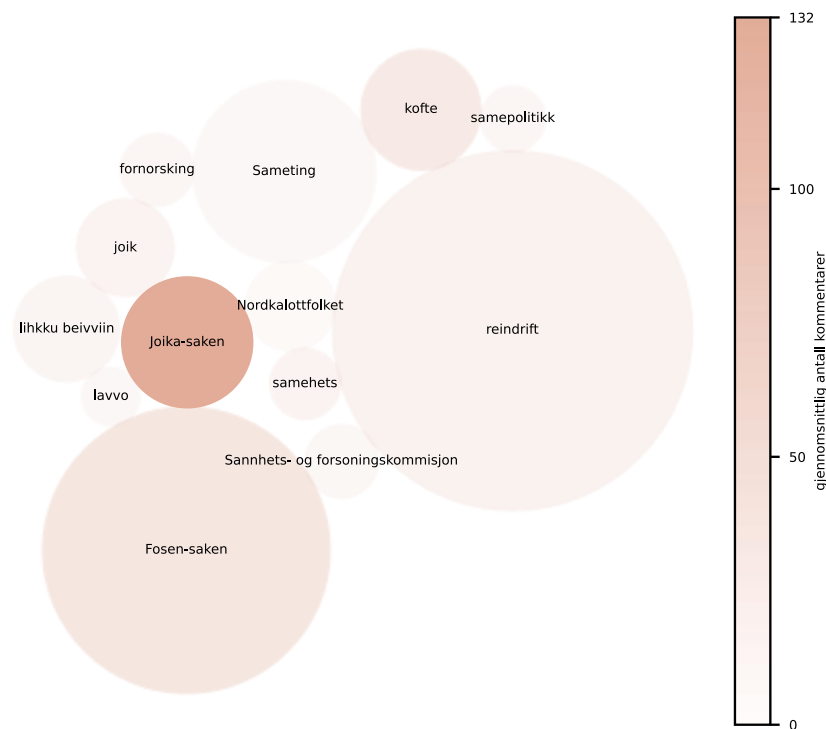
kofte
samepolitikk
fornorsking
Sameting
joik
Nordkalottfolket
reindrift
lihkku beivviin
Joika-saken
samehets
lavvo
Sannhets- og forsoningskommisjon
Fosen-saken

132
100
50
0
gjennomsnittlig antall kommentarer